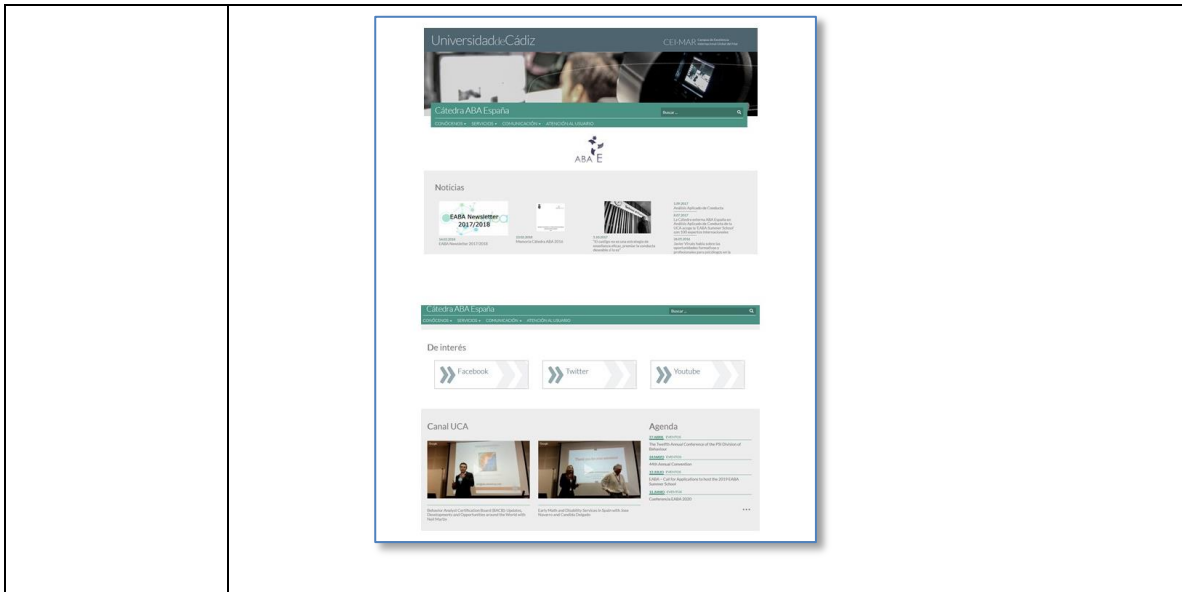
Universidad de Cádiz

CEI·MAR

Cátedra ABA España

Buscar...

CONÓCENOS ▾ SERVICIOS ▾ COMUNICACIÓN ▾ ATENCIÓN AL USUARIO

ABA E

Noticias

EABA Newsletter 2017/2018

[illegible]

EABA Newsletter 2017/2018

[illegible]

Memoria Cátedra ABA 2016

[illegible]

"El castigo es mucho peor que la conducta deseable a la de"

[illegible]

Análisis Aplicado de Conducta

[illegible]

Cátedra ABA España

Buscar...

CONÓCENOS ▾ SERVICIOS ▾ COMUNICACIÓN ▾ ATENCIÓN AL USUARIO

De interés

Facebook

Twitter

Youtube

Canal UCA

Behavior Analyst Certification Board (BACB): Updates, Developments and Opportunities around the World with Neil Martin

Early Math and Disability Services in Spain with Jose Navarro and Candido Delgado

Agenda

The Twelfth Annual Conference of the PSI Division of Behaviour

ABAI Annual Convention

EABA – Call for Applications to host the 2019 EABA Summer School

Conferencia EABA 2020

...